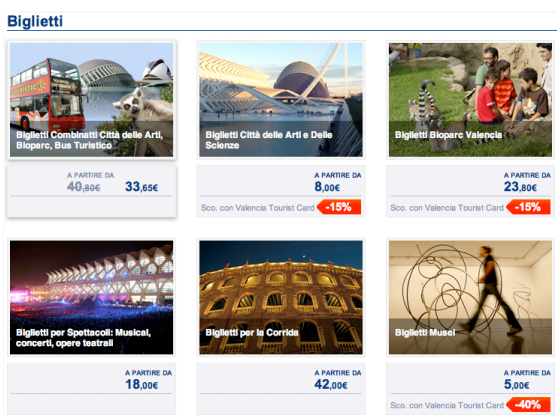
Biglietti

Biglietti Combinatti Città delle Arti, Bioparc, Bus Turistico

A PARTIRE DA
40,80€ 33,65€

Biglietti Città delle Arti e Delle Scienze

A PARTIRE DA
8,00€
Sco. con Valencia Tourist Card -15%

Biglietti Bioparc Valencia

A PARTIRE DA
23,80€
Sco. con Valencia Tourist Card -15%

Biglietti per Spettacoli: Musical, concerti, opere teatrali

A PARTIRE DA
18,00€

Biglietti per la Corrida

A PARTIRE DA
42,00€

Biglietti Musei

A PARTIRE DA
5,00€
Sco. con Valencia Tourist Card -40%